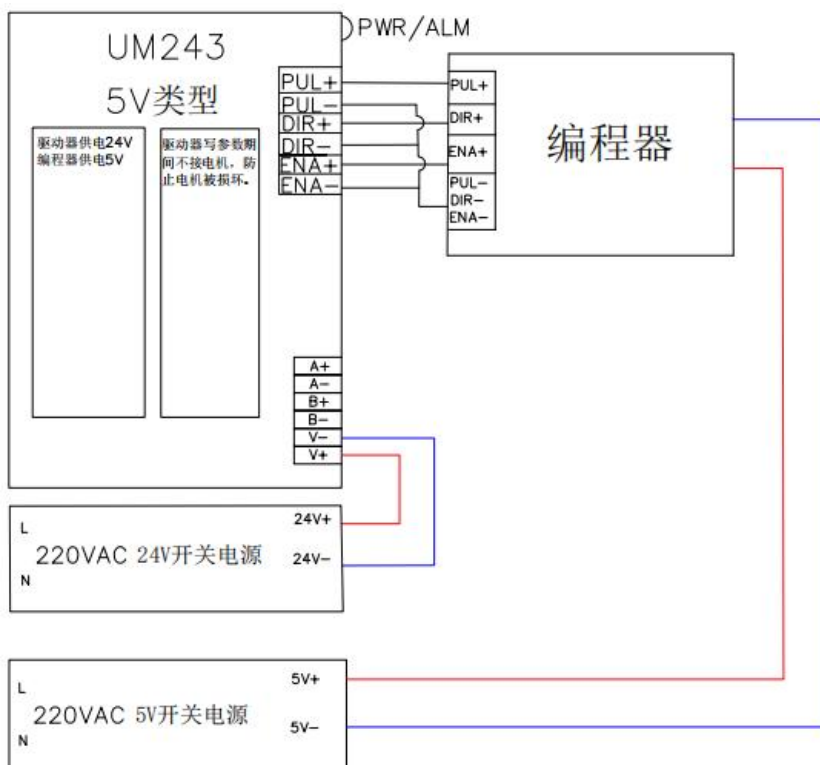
PWR/ALM

UM243

5V类型

驱动器供电24V
编程器供电5V

驱动器写参数期间不接电机，防止电机被损坏。

PUL+
PUL−
DIR+
DIR−
ENA+
ENA−

PUL+
DIR+
ENA+
PUL−
DIR−
ENA−

编程器

A+
A−
B+
B−
V−
V+

L
220VAC 24V开关电源
N
24V+
24V−

L
220VAC 5V开关电源
N
5V+
5V−